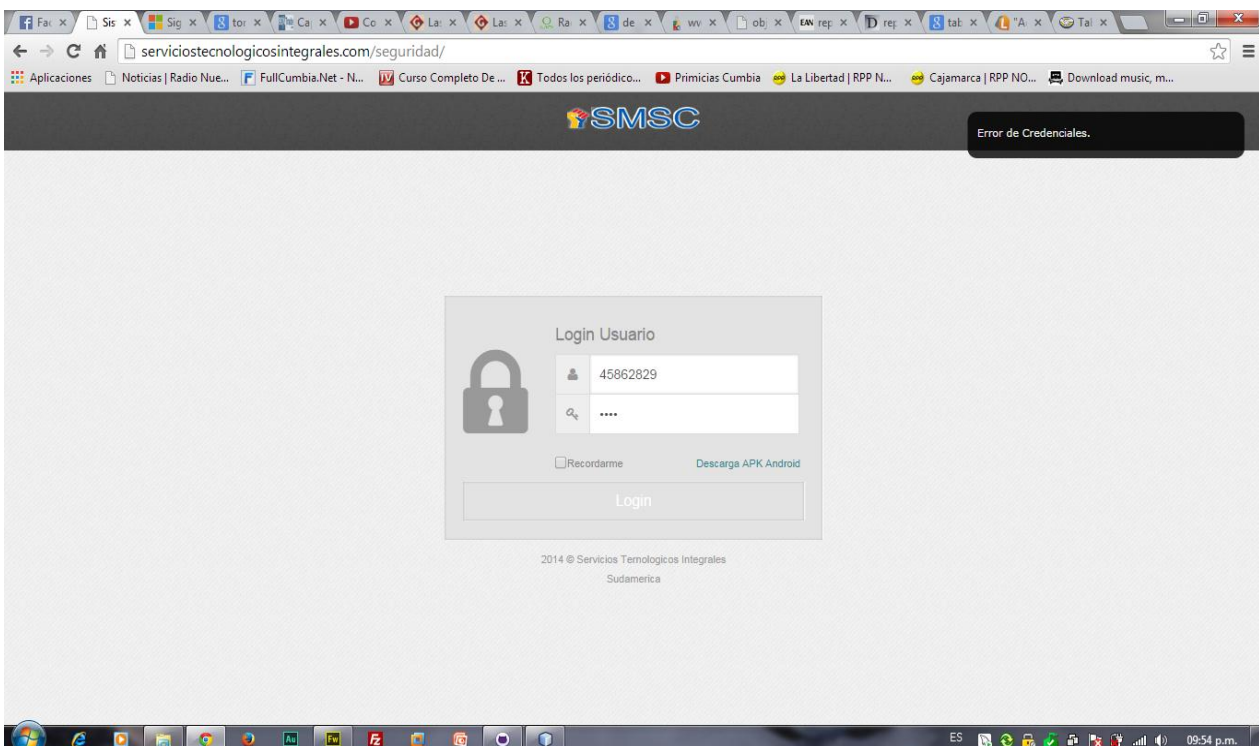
Fac × Sis × Sig × tor × Caj × Co × Las × Las × Rai × de × ww × obj × rep × rep × tab × "A × Tal ×

serviciostecnologicosintegrales.com/seguridad/

Aplicaciones Noticias | Radio Nue... FullCumbia.Net - N... Curso Completo De ... Todos los periódico... Primicias Cumbia La Libertad | RPP N... Cajamarca | RPP NO... Download music, m...

SMSC

Error de Credenciales.

Login Usuario

45862829

••••

Recordarme

Descarga APK Android

Login

2014 © Servicios Temologicos Integrales Sudamerica

ES 09:54 p.m.